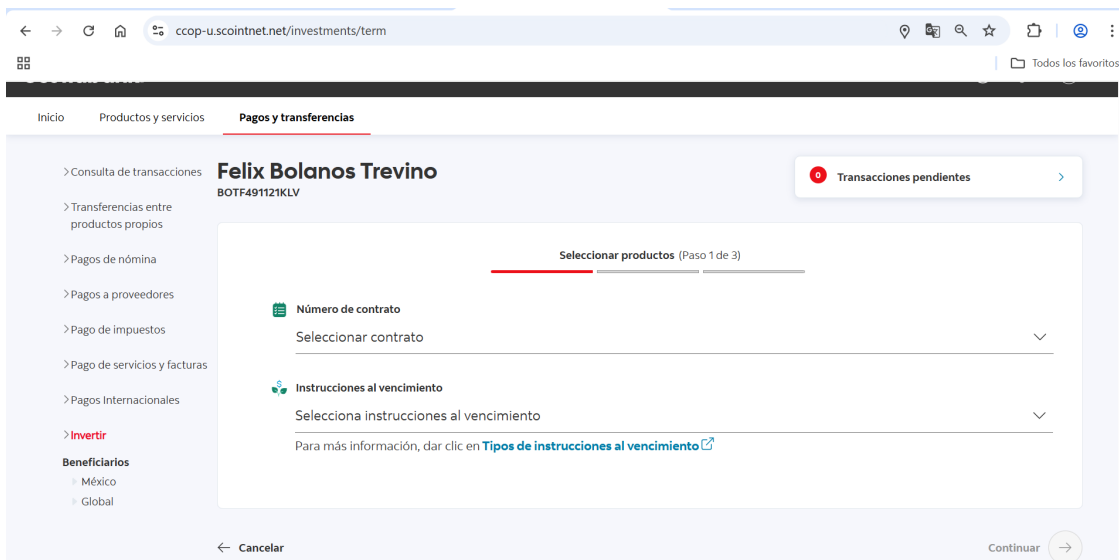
ccop-u.scointnet.net/investments/term

Todos los favoritos

Inicio Productos y servicios Pagos y transferencias

>Consulta de transacciones

>Transferencias entre productos propios

>Pagos de nómina

>Pagos a proveedores

>Pago de impuestos

>Pago de servicios y facturas

>Pagos Internacionales

>Invertir

Beneficiarios
México
Global

Felix Bolanos Trevino
BOTF491121KLV

0 Transacciones pendientes

Seleccionar productos (Paso 1 de 3)

Número de contrato
Seleccionar contrato

Instrucciones al vencimiento
Selecciona instrucciones al vencimiento

Para más información, dar clic en Tipos de instrucciones al vencimiento

← Cancelar

Continuar